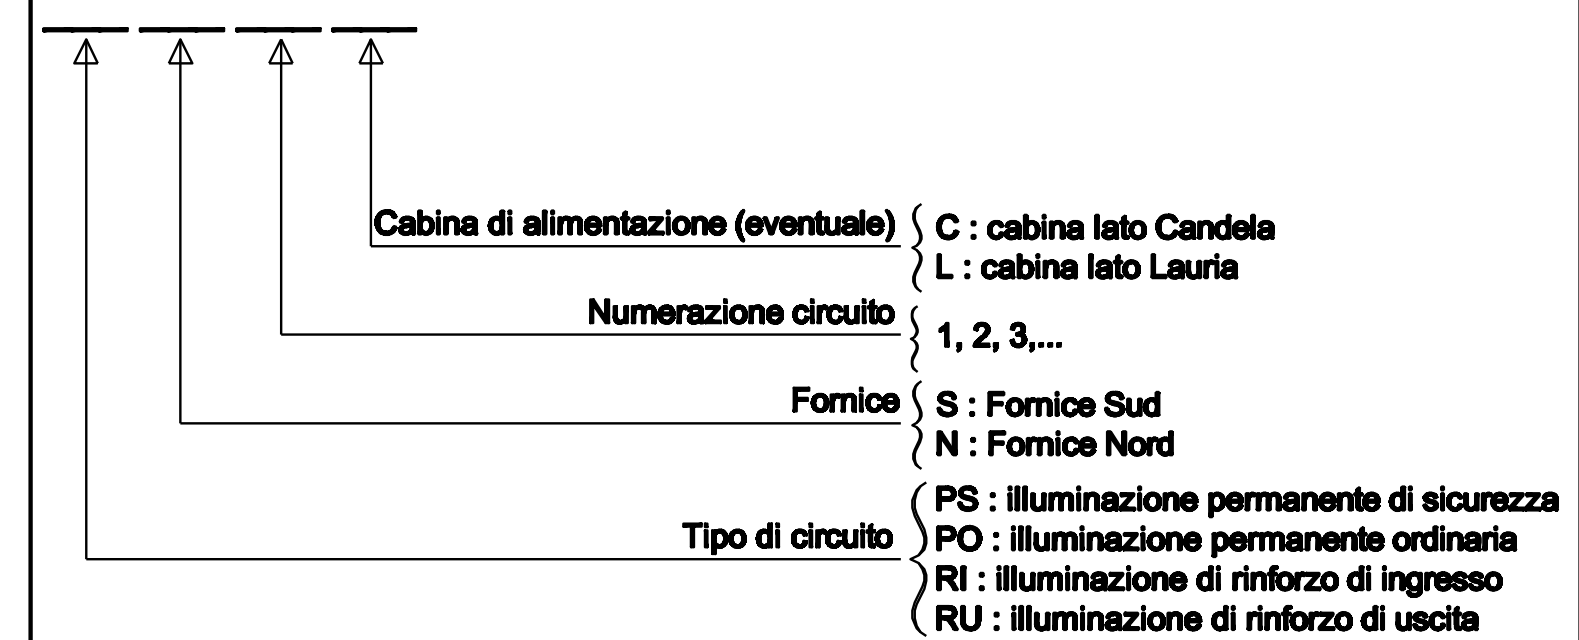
___ ___ ___ ___

Cabina di alimentazione (eventuale)
C : cabina lato Candela
L : cabina lato Lauria

Numerazione circuito
1, 2, 3,...

Fornice
S : Fornice Sud
N : Fornice Nord

Tipo di circuito
PS : illuminazione permanente di sicurezza
PO : illuminazione permanente ordinaria
RI : illuminazione di rinforzo di ingresso
RU : illuminazione di rinforzo di uscita